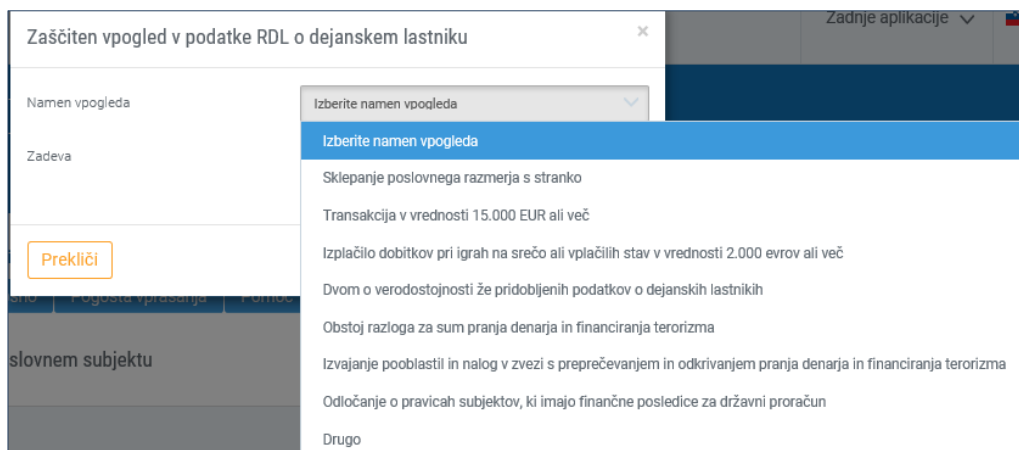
Zaščiten vpogled v podatke RDL o dejanskem lastniku

×

Zadnje aplikacije

Namen vpogleda

Izberite namen vpogleda

Zadeva

Prekliči

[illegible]sno Pogosta vprašanja Pomoč

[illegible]slovnem subjektu

Izberite namen vpogleda

Sklepanje poslovnega razmerja s stranko

Transakcija v vrednosti 15.000 EUR ali več

Izplačilo dobitkov pri igrah na srečo ali vplačilih stav v vrednosti 2.000 evrov ali več

Dvom o verodostojnosti že pridobljenih podatkov o dejanskih lastnikih

Obstoj razloga za sum pranja denarja in financiranja terorizma

Izvajanje pooblastil in nalog v zvezi s preprečevanjem in odkrivanjem pranja denarja in financiranja terorizma

Odločanje o pravicah subjektov, ki imajo finančne posledice za državni proračun

Drugo